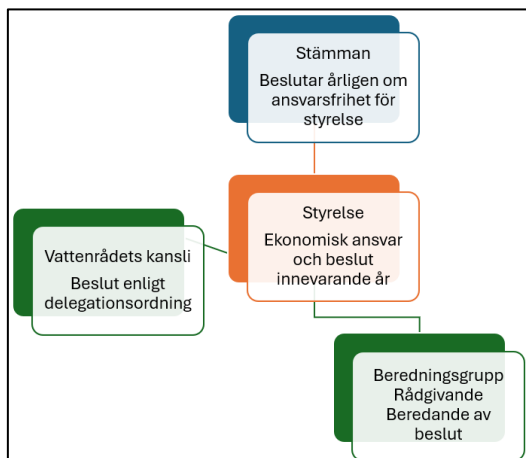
Stämman
Beslutar årligen om ansvarsfrihet för styrelse

Styrelse
Ekonomisk ansvar och beslut innevarande år

Vattenrådets kansli
Beslut enligt delegationsordning

Beredningsgrupp
Rådgivande
Beredande av beslut